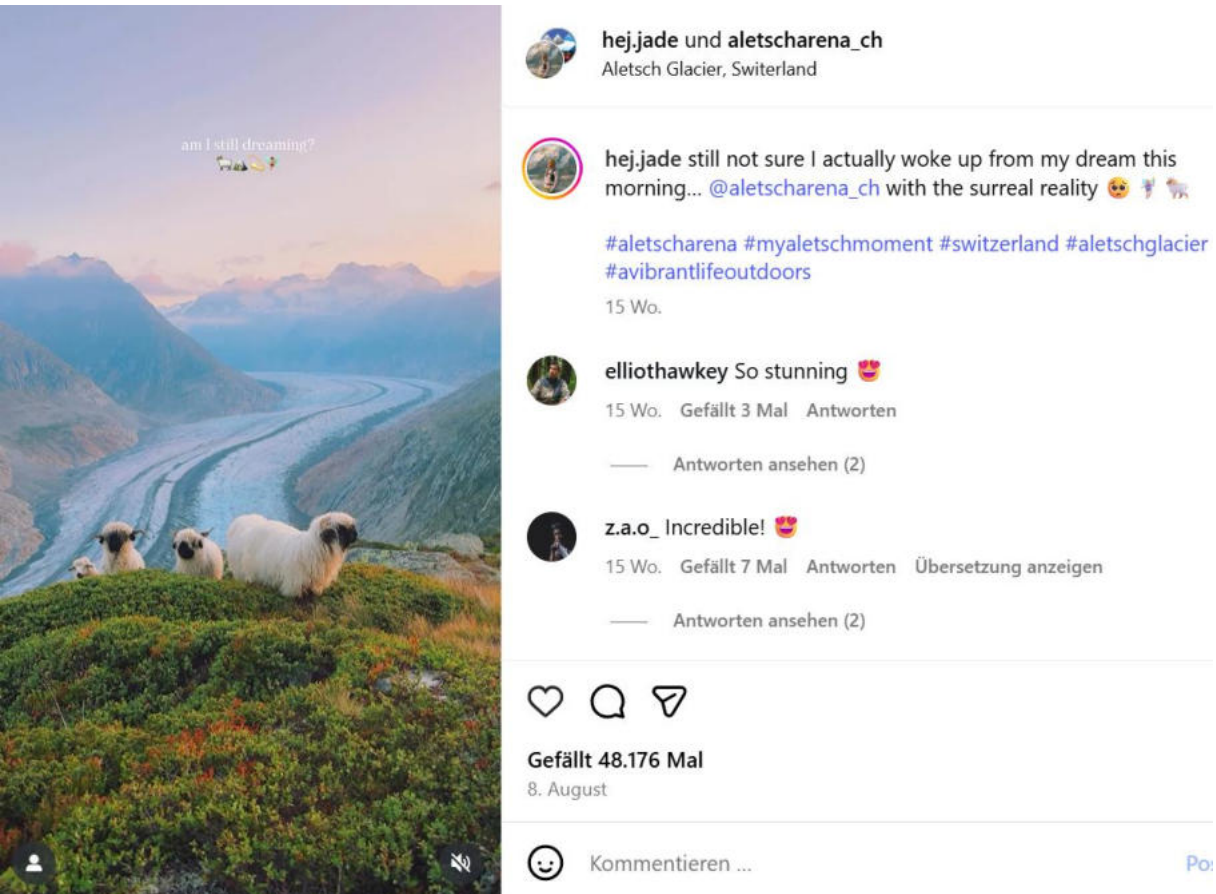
am I still dreaming?
🐑🏔️💫🧚

hej.jade und aletscharena_ch
Aletsch Glacier, Switerland

hej.jade still not sure I actually woke up from my dream this morning... @aletscharena_ch with the surreal reality 🥺 🧚 🐑

#aletscharena #myaletschmoment #switzerland #aletschglacier #avibrantlifeoutdoors

15 Wo.

elliothawkey So stunning 😍
15 Wo. Gefällt 3 Mal Antworten

Antworten ansehen (2)

z.a.o_ Incredible! 😍
15 Wo. Gefällt 7 Mal Antworten Übersetzung anzeigen

Antworten ansehen (2)

Gefällt 48.176 Mal
8. August

Kommentieren ...
Pos